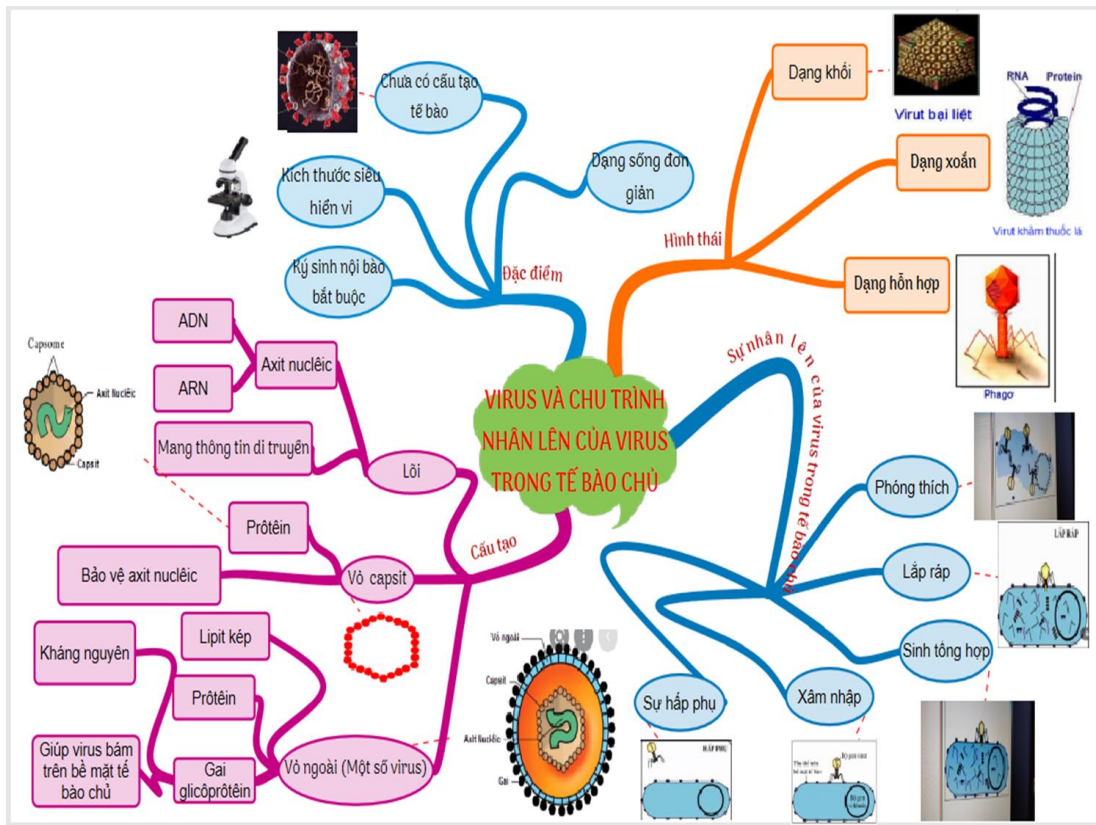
VIRUS VÀ CHU TRÌNH NHÂN LÊN CỦA VIRUS TRONG TẾ BÀO CHỦ

Đặc điểm

Chưa có cấu tạo tế bào

Kích thước siêu hiển vi

Dạng sống đơn giản

Ký sinh nội bào bắt buộc

Hình thái

Dạng khối

Virut bại liệt

RNA

Protein

Dạng xoắn

Virut khảm thuốc lá

Dạng hỗn hợp

Phagơ

Sự nhân lên của virus trong tế bào chủ

Phóng thích

Lắp ráp

LẮP RÁP

Sinh tổng hợp

Xâm nhập

Sự hấp phụ

HẤP PHỤ

Cấu tạo

Lõi

Axit nuclêic

ADN

ARN

Mang thông tin di truyền

Capsome

Axit Nucleic

Capsit

Vỏ capsit

Prôtêin

Bảo vệ axit nuclêic

Vỏ ngoài (Một số virus)

Lipit kép

Prôtêin

Kháng nguyên

Gai glicôprôtêin

Giúp virus bám trên bề mặt tế bào chủ

Vỏ ngoài

Capsit

Axit Nuclêic

Gai